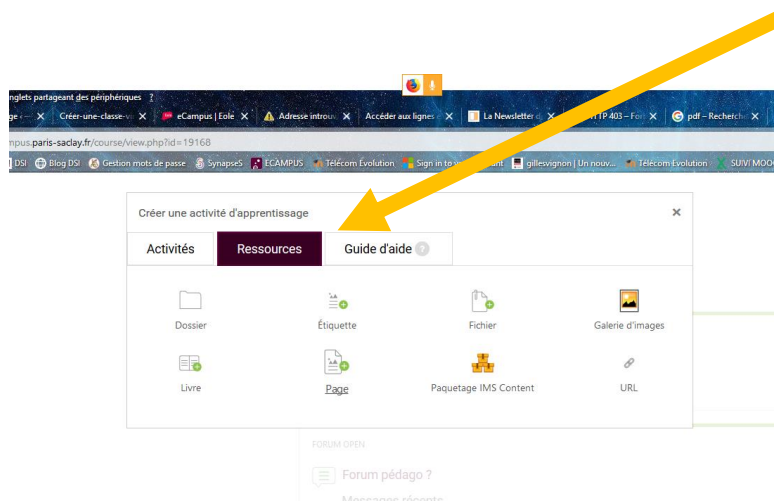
nglets partageant des périphériques ?

ge — X Créer-une-classe-v X eCampus | Eole X Adresse introuv X Accéder aux lignes X La Newsletter d X TP 403 – For X pdf – Recherch X

mpus.paris-saclay.fr/course/view.php?id=19168

DSI Blog DSI Gestion mots de passe SynapseS ECAMPUS Télécom Evolution Sign in to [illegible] unt gillesvignon | Un nouv... Télécom Evolution SUIVI MOO

Créer une activité d'apprentissage ×

Activités Ressources Guide d'aide ?

Dossier Étiquette Fichier Galerie d'images

Livre Page Paquetage IMS Content URL

FORUM OPEN

Forum pédago ?

Messages récents